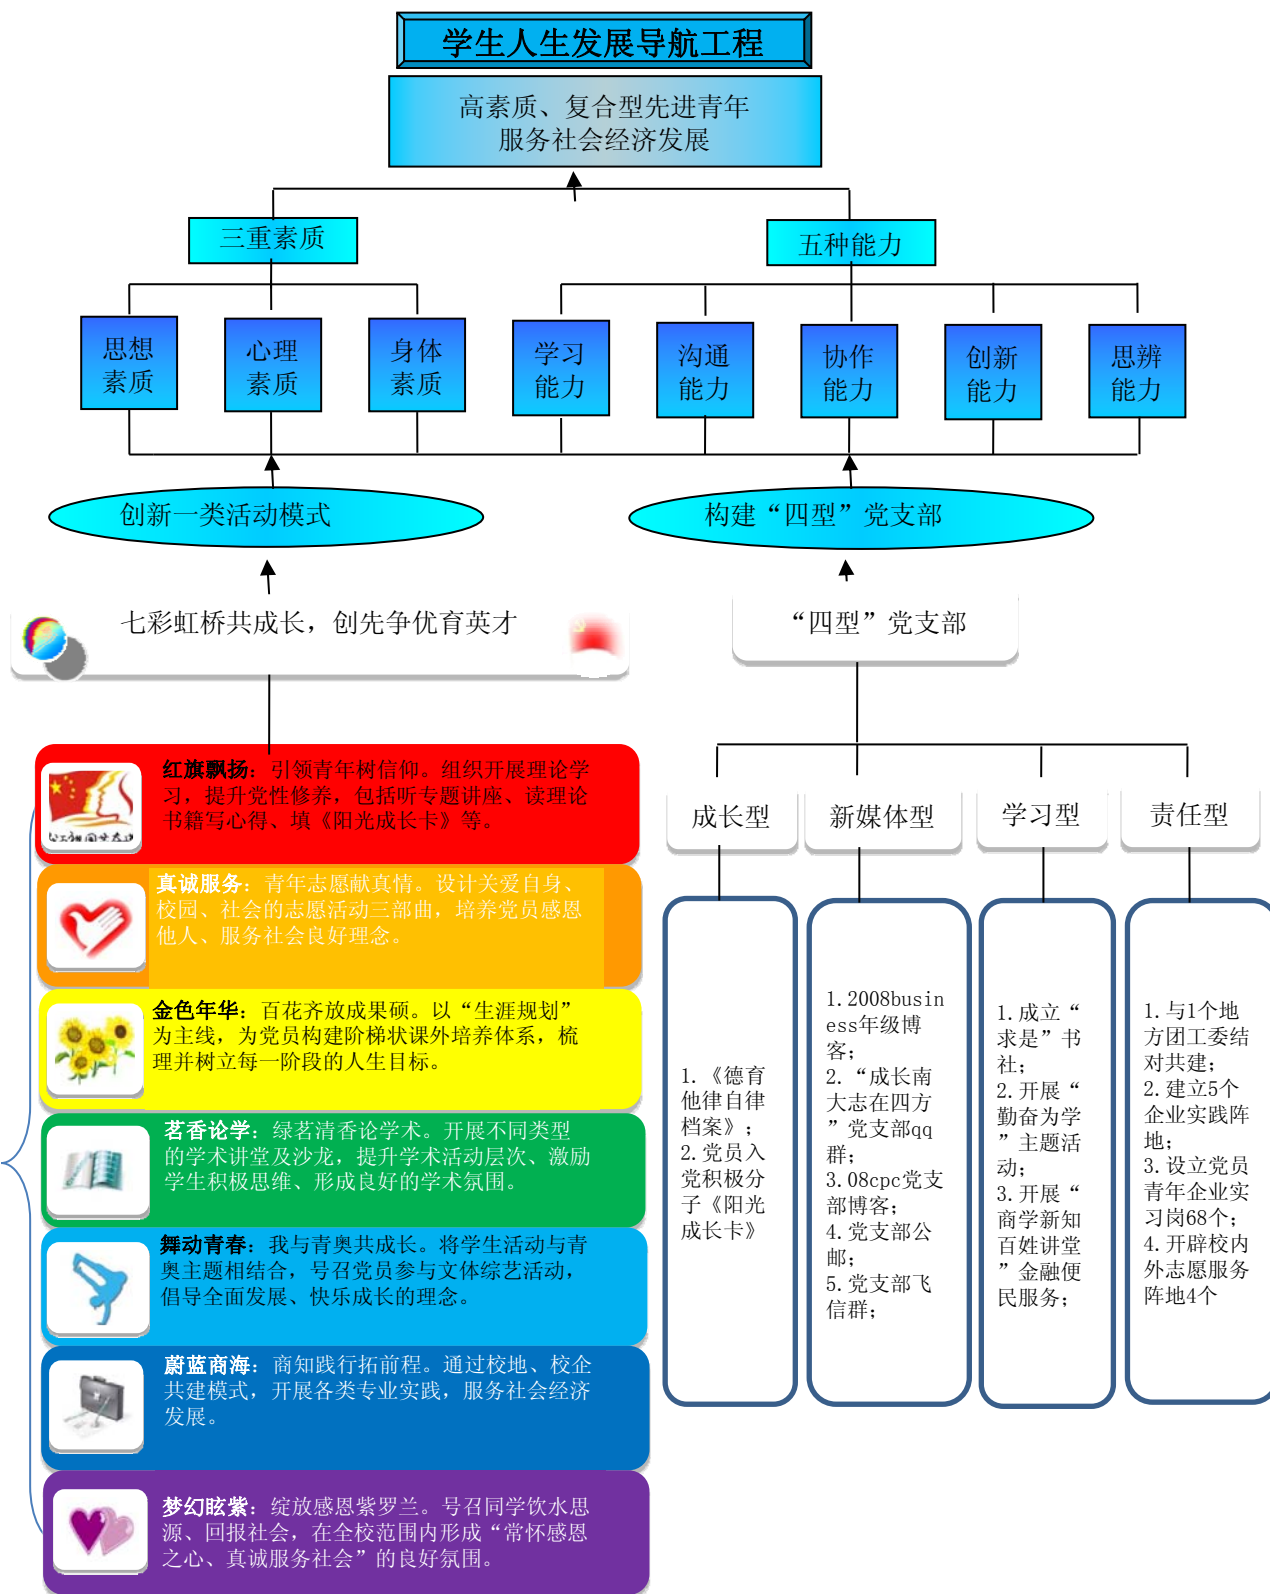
学生人生发展导航工程

高素质、复合型先进青年
服务社会经济发展

三重素质

五种能力

思想素质

心理素质

身体素质

学习能力

沟通能力

协作能力

创新能力

思辨能力

创新一类活动模式

构建“四型”党支部

七彩虹桥共成长，创先争优育英才

“四型”党支部

红旗飘扬：引领青年树信仰。组织开展理论学习，提升党性修养，包括听专题讲座、读理论书籍写心得、填《阳光成长卡》等。

真诚服务：青年志愿献真情。设计关爱自身、校园、社会的志愿活动三部曲，培养党员感恩他人、服务社会良好理念。

金色年华：百花齐放成果硕。以“生涯规划”为主线，为党员构建阶梯状课外培养体系，梳理并树立每一阶段的人生目标。

茗香论学：绿茗清香论学术。开展不同类型的学术讲堂及沙龙，提升学术活动层次、激励学生积极思维、形成良好的学术氛围。

舞动青春：我与青奥共成长。将学生活动与青奥主题相结合，号召党员参与文体综艺活动，倡导全面发展、快乐成长的理念。

蔚蓝商海：商知践行拓前程。通过校地、校企共建模式，开展各类专业实践，服务社会经济发展。

梦幻眩紫：绽放感恩紫罗兰。号召同学饮水思源、回报社会，在全校范围内形成“常怀感恩之心、真诚服务社会”的良好氛围。

成长型

新媒体型

学习型

责任型

1.《德育他律自律档案》；
2.党员入党积极分子《阳光成长卡》

1.2008business年级博客；
2.“成长南大志在四方”党支部qq群；
3.08cpc党支部博客；
4.党支部公邮；
5.党支部飞信群；

1.成立“求是”书社；
2.开展“勤奋为学”主题活动；
3.开展“商学新知百姓讲堂”金融便民服务；

1.与1个地方团工委结对共建；
2.建立5个企业实践阵地；
3.设立党员青年企业实习岗68个；
4.开辟校内外志愿服务阵地4个